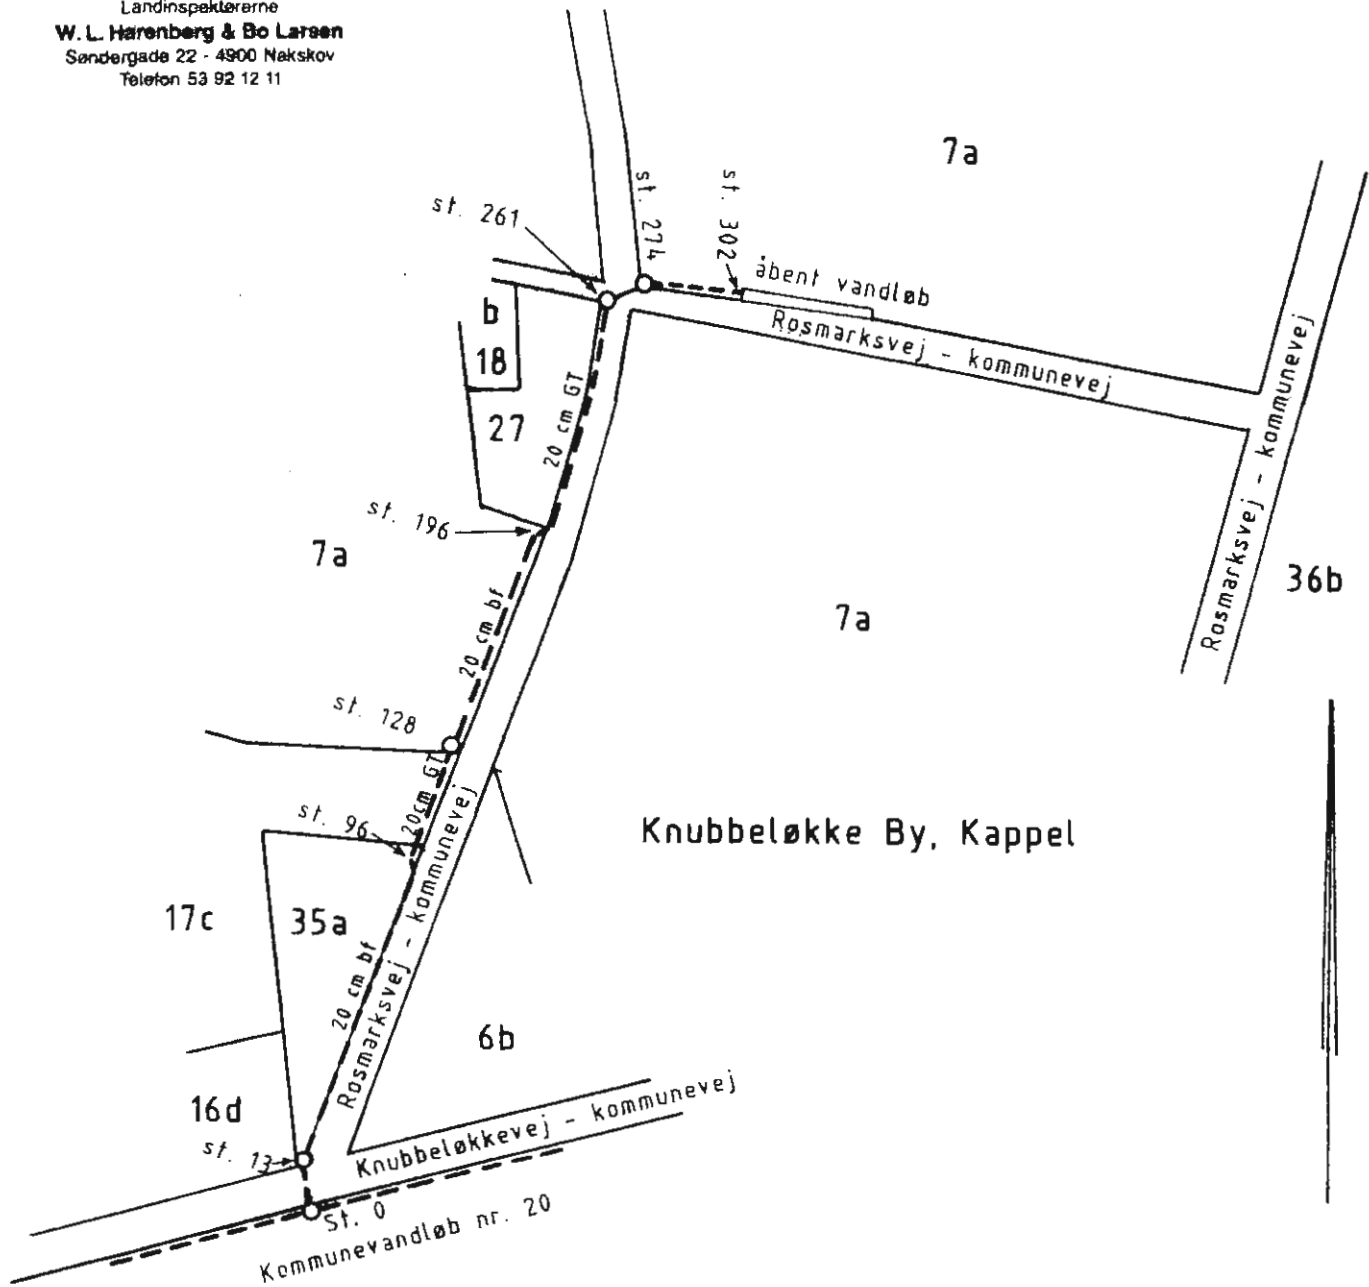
Landinspektørerne
W. L. Harenberg & Bo Larsen
Søndergade 22 - 4900 Nakskov
Telefon 53 92 12 11

7a

st. 261

st. 274

st. 302

åbent vandløb

b

18

Rosmarksvej - kommunevej

27

20 cm GT

Rosmarksvej - kommunevej

st. 196

7a

36b

20 cm bf

7a

st. 128

20 cm GT

st. 96

Knubbeløkke By, Kappel

17c

35a

20 cm bf

Rosmarksvej - kommunevej

6b

16d

Knubbeløkkevej - kommunevej

st. 13

St. 0

Kommunevandløb nr. 20